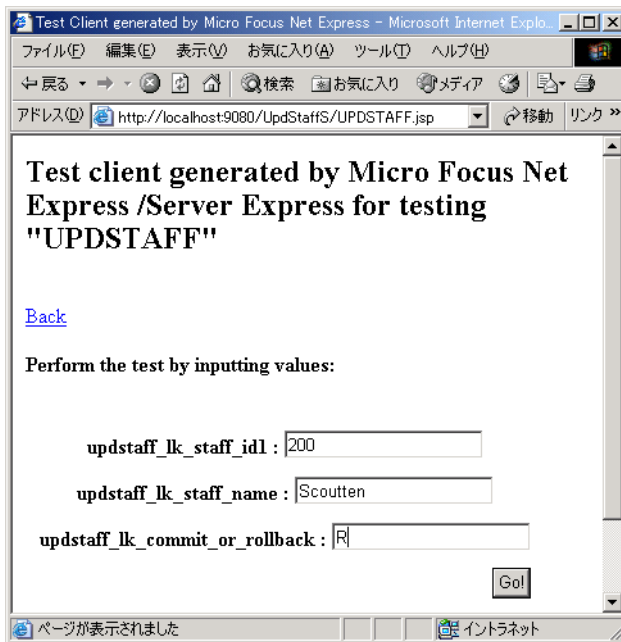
Test Client generated by Micro Focus Net Express - Microsoft Internet Explo...

ファイル(F) 編集(E) 表示(V) お気に入り(A) ツール(T) ヘルプ(H)

戻る 検索 お気に入り メディア

アドレス(D) http://localhost:9080/UpdStaffS/UPDSTAFF.jsp 移動 リンク »

Test client generated by Micro Focus Net Express /Server Express for testing "UPDSTAFF"

Back

Perform the test by inputting values:

updstaff_lk_staff_id1 : 200

updstaff_lk_staff_name : Scoutten

updstaff_lk_commit_or_rollback : R

Go!

ページが表示されました

イントラネット